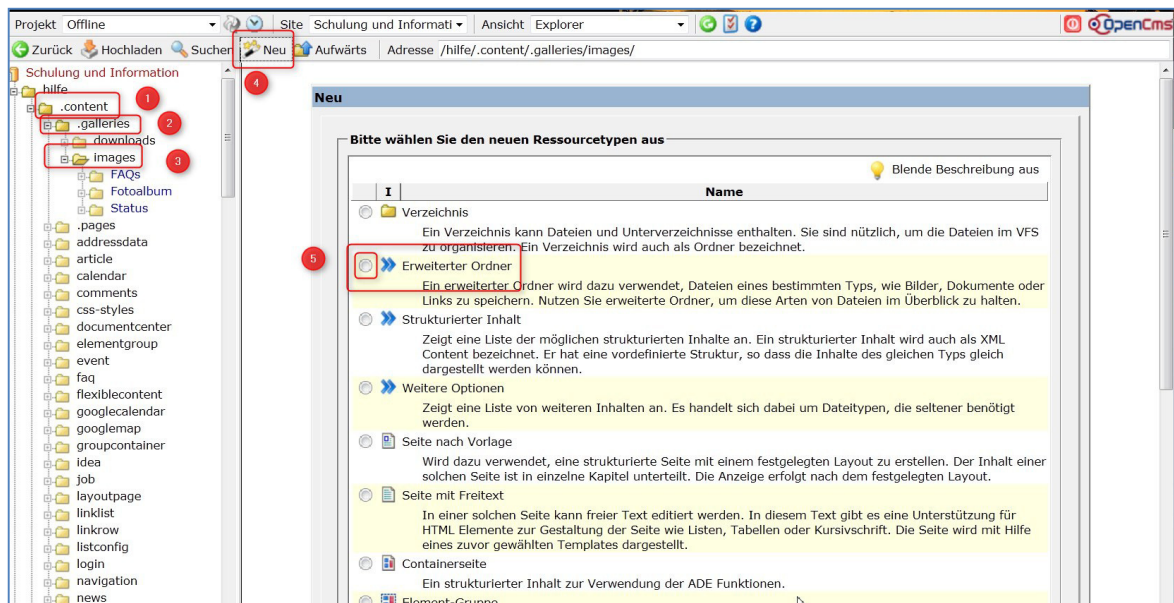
Projekt Offline Site Schulung und Informati Ansicht Explorer OpenCms

Zurück Hochladen Suchen Neu Aufwärts Adresse /hilfe/.content/.galleries/images/

Schulung und Information
hilfe
.content 1
.galleries 2
downloads
images 3
FAQs
Fotoalbum
Status
.pages
addressdata
article
calendar
comments
css-styles
documentcenter
elementgroup
event
faq
flexiblecontent
googlecalendar
googlemap
groupcontainer
idea
job
layoutpage
linklist
linkrow
listconfig
login
navigation
news

4

Neu

Bitte wählen Sie den neuen Ressourcetypen aus

Blende Beschreibung aus

| I | Name |
|---|---|

Verzeichnis
Ein Verzeichnis kann Dateien und Unterverzeichnisse enthalten. Sie sind nützlich, um die Dateien im VFS zu organisieren. Ein Verzeichnis wird auch als Ordner bezeichnet.

5

Erweiterter Ordner
Ein erweiterter Ordner wird dazu verwendet, Dateien eines bestimmten Typs, wie Bilder, Dokumente oder Links zu speichern. Nutzen Sie erweiterte Ordner, um diese Arten von Dateien im Überblick zu halten.

Strukturierter Inhalt
Zeigt eine Liste der möglichen strukturierten Inhalte an. Ein strukturierter Inhalt wird auch als XML Content bezeichnet. Er hat eine vordefinierte Struktur, so dass die Inhalte des gleichen Typs gleich dargestellt werden können.

Weitere Optionen
Zeigt eine Liste von weiteren Inhalten an. Es handelt sich dabei um Dateitypen, die seltener benötigt werden.

Seite nach Vorlage
Wird dazu verwendet, eine strukturierte Seite mit einem festgelegten Layout zu erstellen. Der Inhalt einer solchen Seite ist in einzelne Kapitel unterteilt. Die Anzeige erfolgt nach dem festgelegten Layout.

Seite mit Freitext
In einer solchen Seite kann freier Text editiert werden. In diesem Text gibt es eine Unterstützung für HTML Elemente zur Gestaltung der Seite wie Listen, Tabellen oder Kursivschrift. Die Seite wird mit Hilfe eines zuvor gewählten Templates dargestellt.

Containerseite
Ein strukturierter Inhalt zur Verwendung der ADE Funktionen.

Element-Gruppe